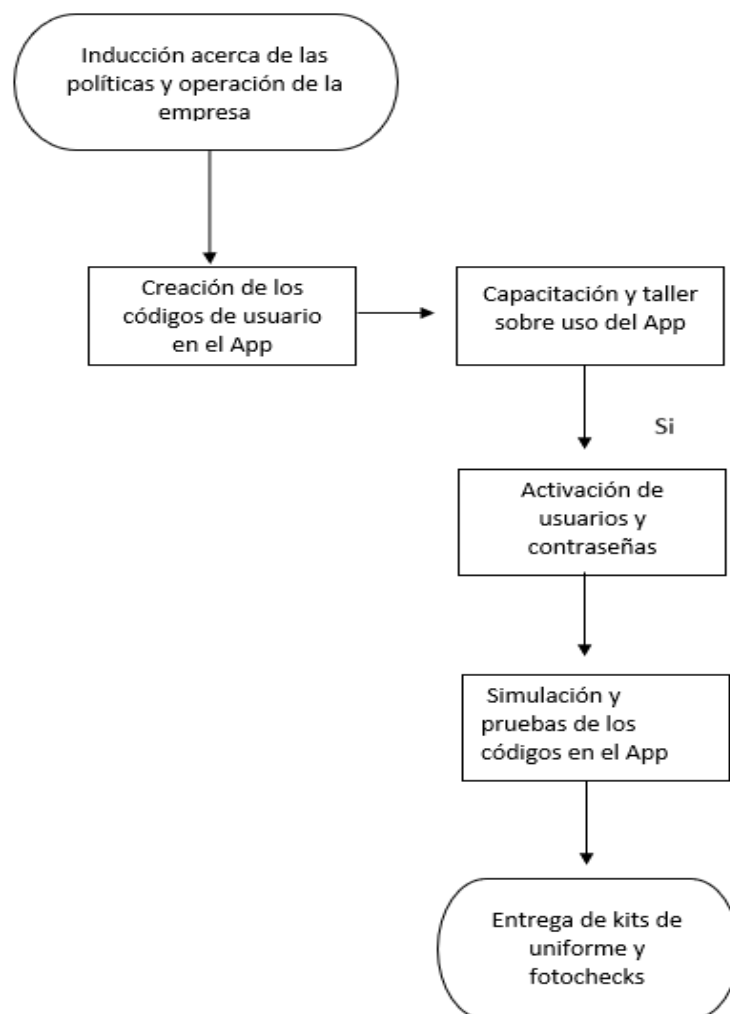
Inducción acerca de las políticas y operación de la empresa

Creación de los códigos de usuario en el App

Capacitación y taller sobre uso del App

Si

Activación de usuarios y contraseñas

Simulación y pruebas de los códigos en el App

Entrega de kits de uniforme y fotochecks